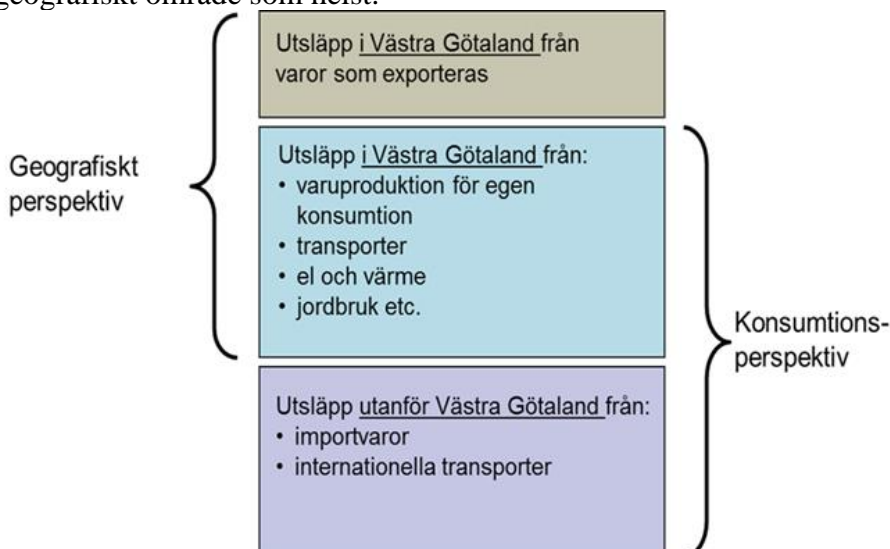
geografiskt område som helst.

Utsläpp i Västra Götaland från varor som exporteras

Geografiskt perspektiv

Utsläpp i Västra Götaland från:
• varuproduktion för egen konsumtion
• transporter
• el och värme
• jordbruk etc.

Konsumtionsperspektiv

Utsläpp utanför Västra Götaland från:
• importvaror
• internationella transporter